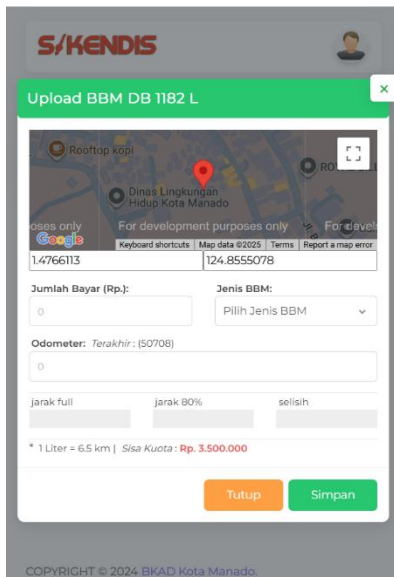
S/KENDIS

Upload BBM DB 1182 L

×

Rooftop kopi

Dinas Lingkungan Hidup Kota Manado

ROY

oses only For development purposes only For devel

Google Keyboard shortcuts Map data ©2025 Terms Report a map error

1.4766113

124.8555078

Jumlah Bayar (Rp.):

0

Jenis BBM:

Pilih Jenis BBM

Odometer: Terakhir : (50708)

0

jarak full

jarak 80%

selisih

* 1 Liter = 6.5 km | Sisa Kuota : Rp. 3.500.000

Tutup

Simpan

COPYRIGHT © 2024 BKAD Kota Manado.